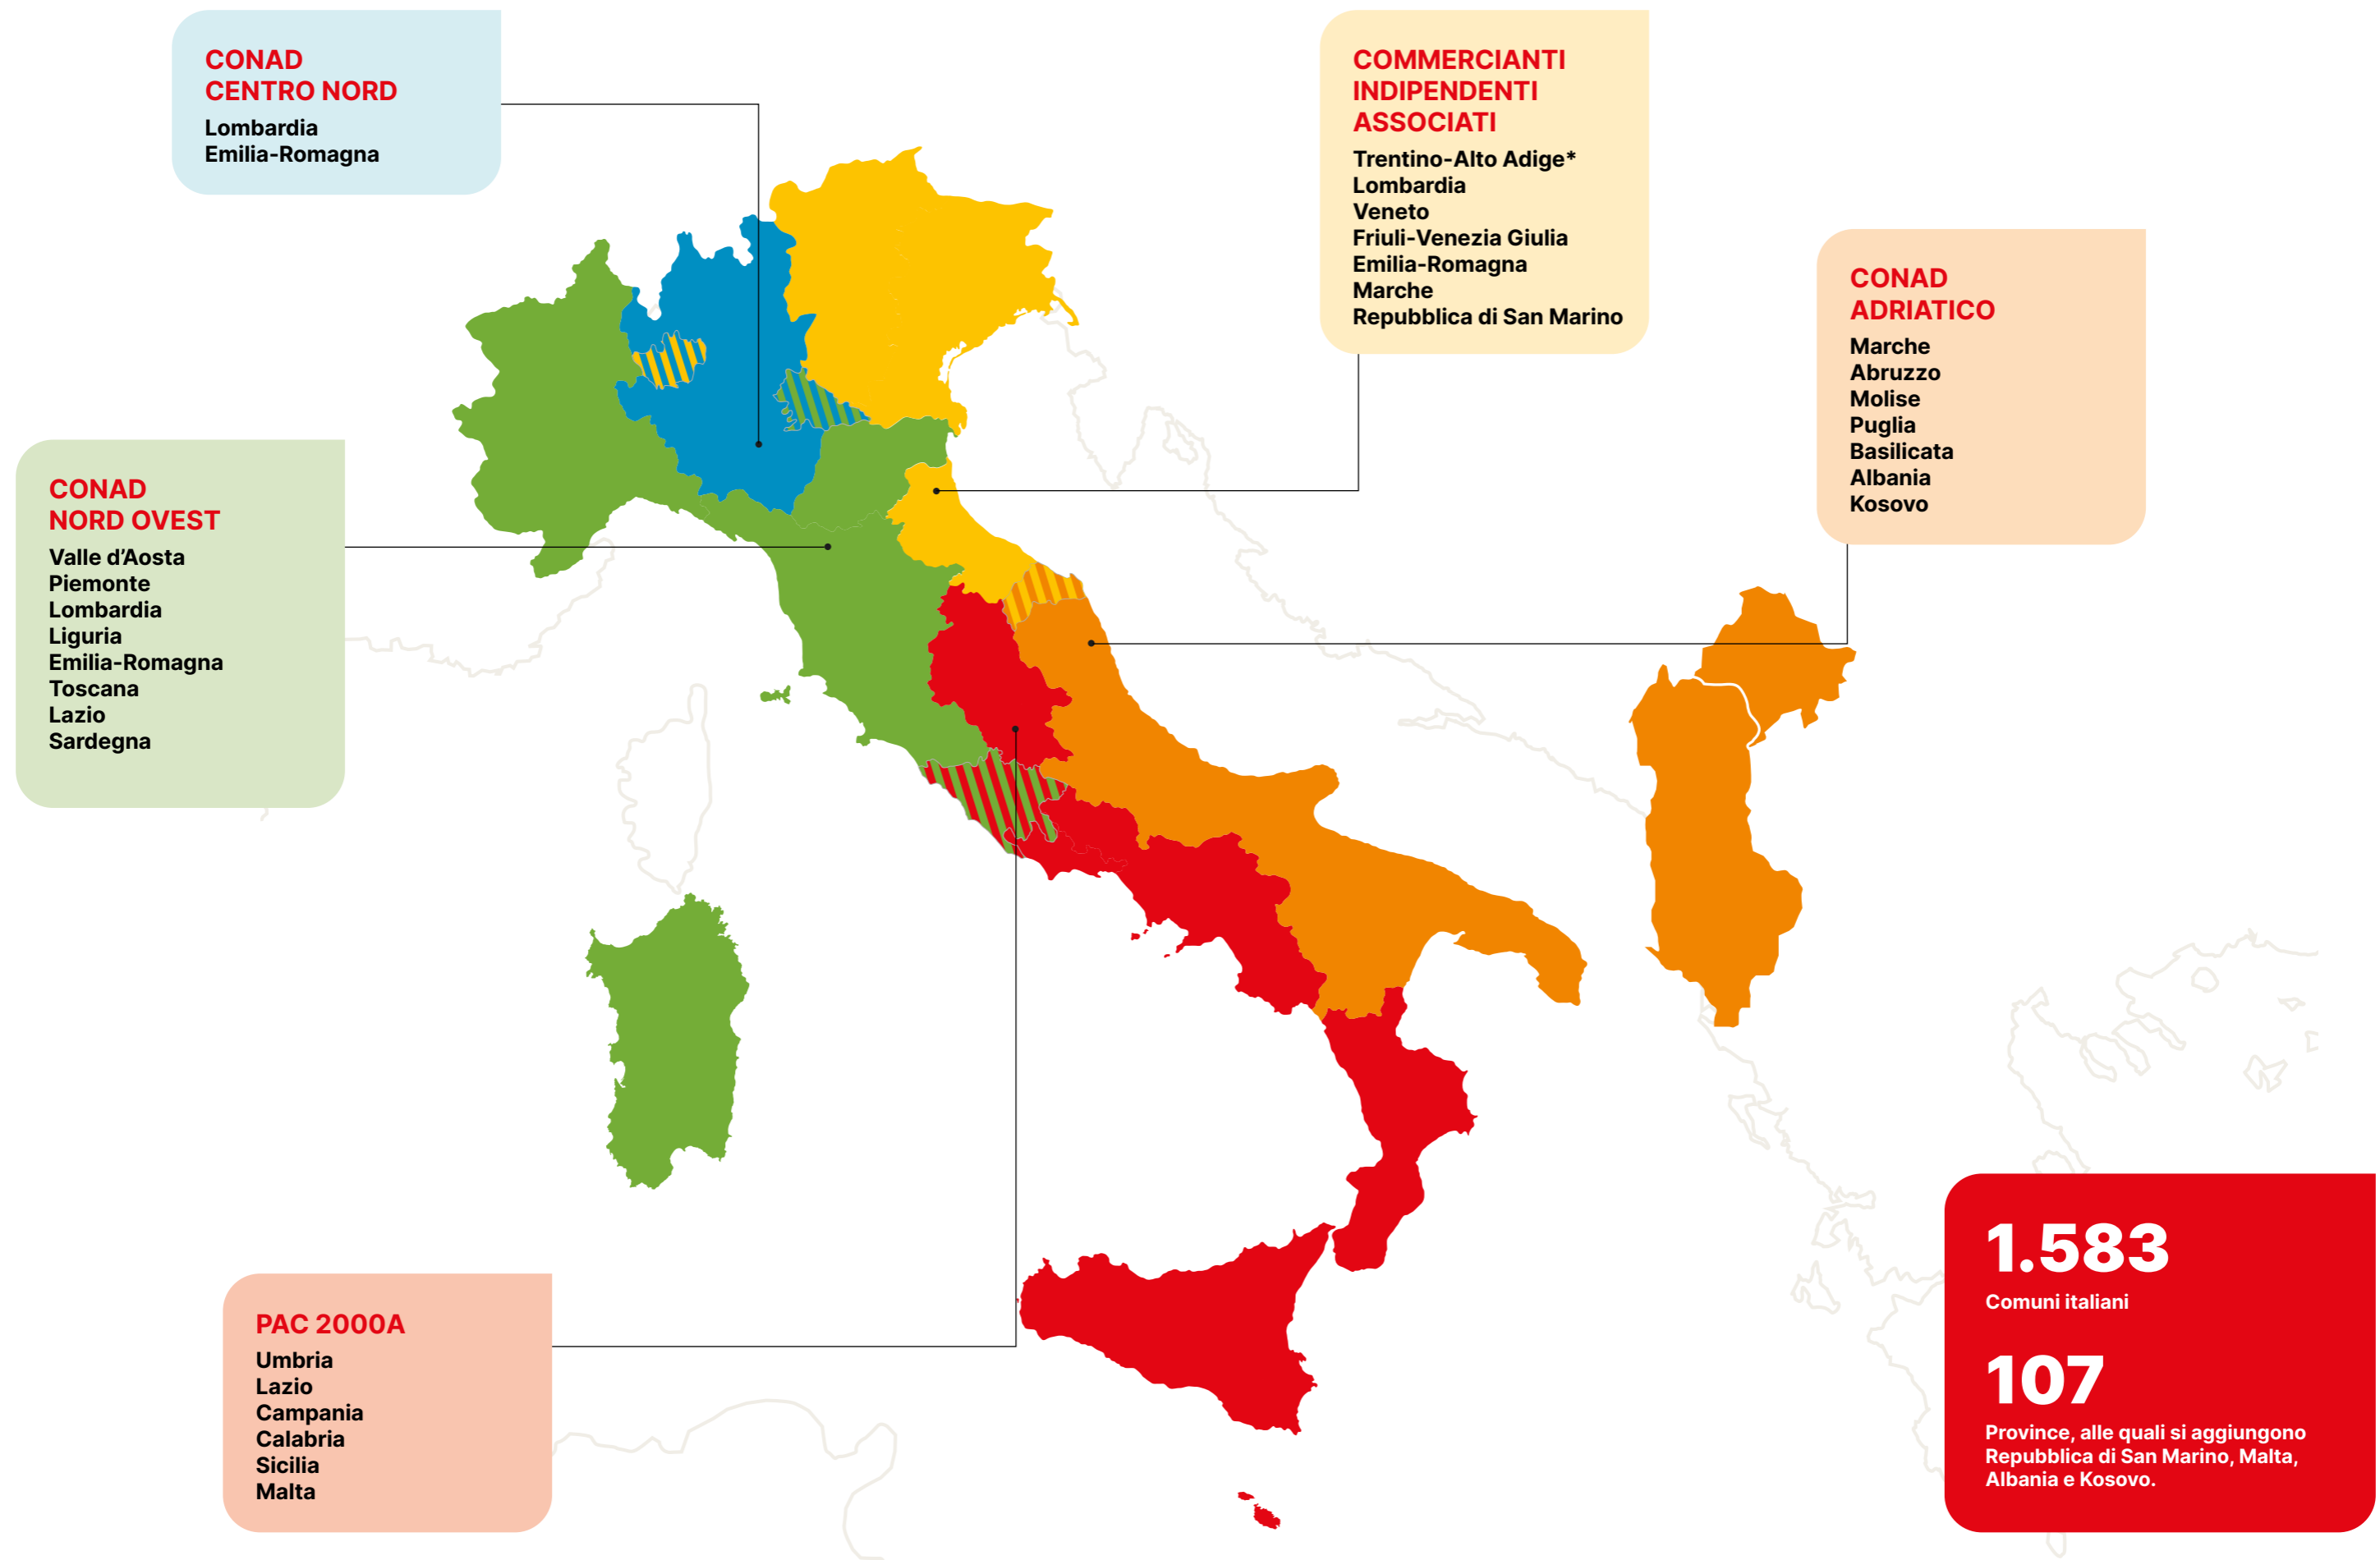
CONAD
CENTRO NORD
Lombardia
Emilia-Romagna

COMMERCIANTI
INDIPENDENTI
ASSOCIATI
Trentino-Alto Adige*
Lombardia
Veneto
Friuli-Venezia Giulia
Emilia-Romagna
Marche
Repubblica di San Marino

CONAD
ADRIATICO
Marche
Abruzzo
Molise
Puglia
Basilicata
Albania
Kosovo

CONAD
NORD OVEST
Valle d'Aosta
Piemonte
Lombardia
Liguria
Emilia-Romagna
Toscana
Lazio
Sardegna

PAC 2000A
Umbria
Lazio
Campania
Calabria
Sicilia
Malta

1.583
Comuni italiani

107
Province, alle quali si aggiungono Repubblica di San Marino, Malta, Albania e Kosovo.